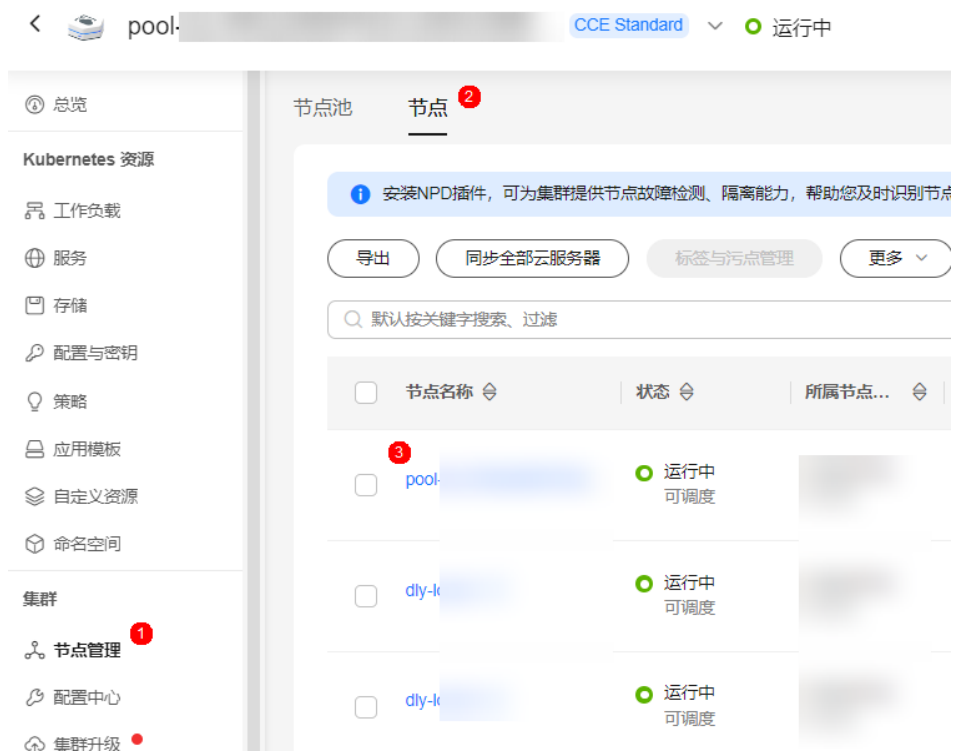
pool-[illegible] CCE Standard 运行中

总览

Kubernetes 资源

工作负载

服务

存储

配置与密钥

策略

应用模板

自定义资源

命名空间

集群

节点管理 1

配置中心

集群升级

节点池 节点 2

安装NPD插件，可为集群提供节点故障检测、隔离能力，帮助您及时识别节点

导出 同步全部云服务器 标签与污点管理 更多

默认按关键字搜索、过滤

| | 节点名称 | 状态 | 所属节点... |
|---|---|---|---|
| | 3 pool-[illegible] | 运行中 可调度 | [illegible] |
| | dly-l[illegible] | 运行中 可调度 | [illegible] |
| | dly-l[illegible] | 运行中 可调度 | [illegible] |